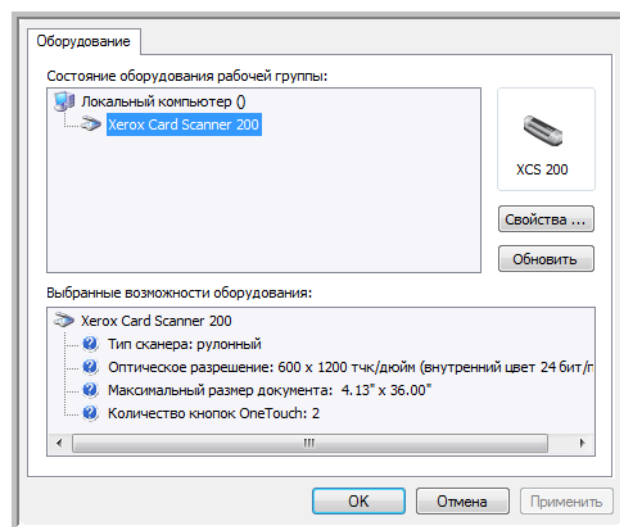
Оборудование

Состояние оборудования рабочей группы:

Локальный компьютер ()
Xerox Card Scanner 200

XCS 200

Свойства ...

Обновить

Выбранные возможности оборудования:

Xerox Card Scanner 200
Тип сканера: рулонный
Оптическое разрешение: 600 x 1200 тчк/дюйм (внутренний цвет 24 бит/г
Максимальный размер документа: 4.13" x 36.00"
Количество кнопок OneTouch: 2

OK
Отмена
Применить